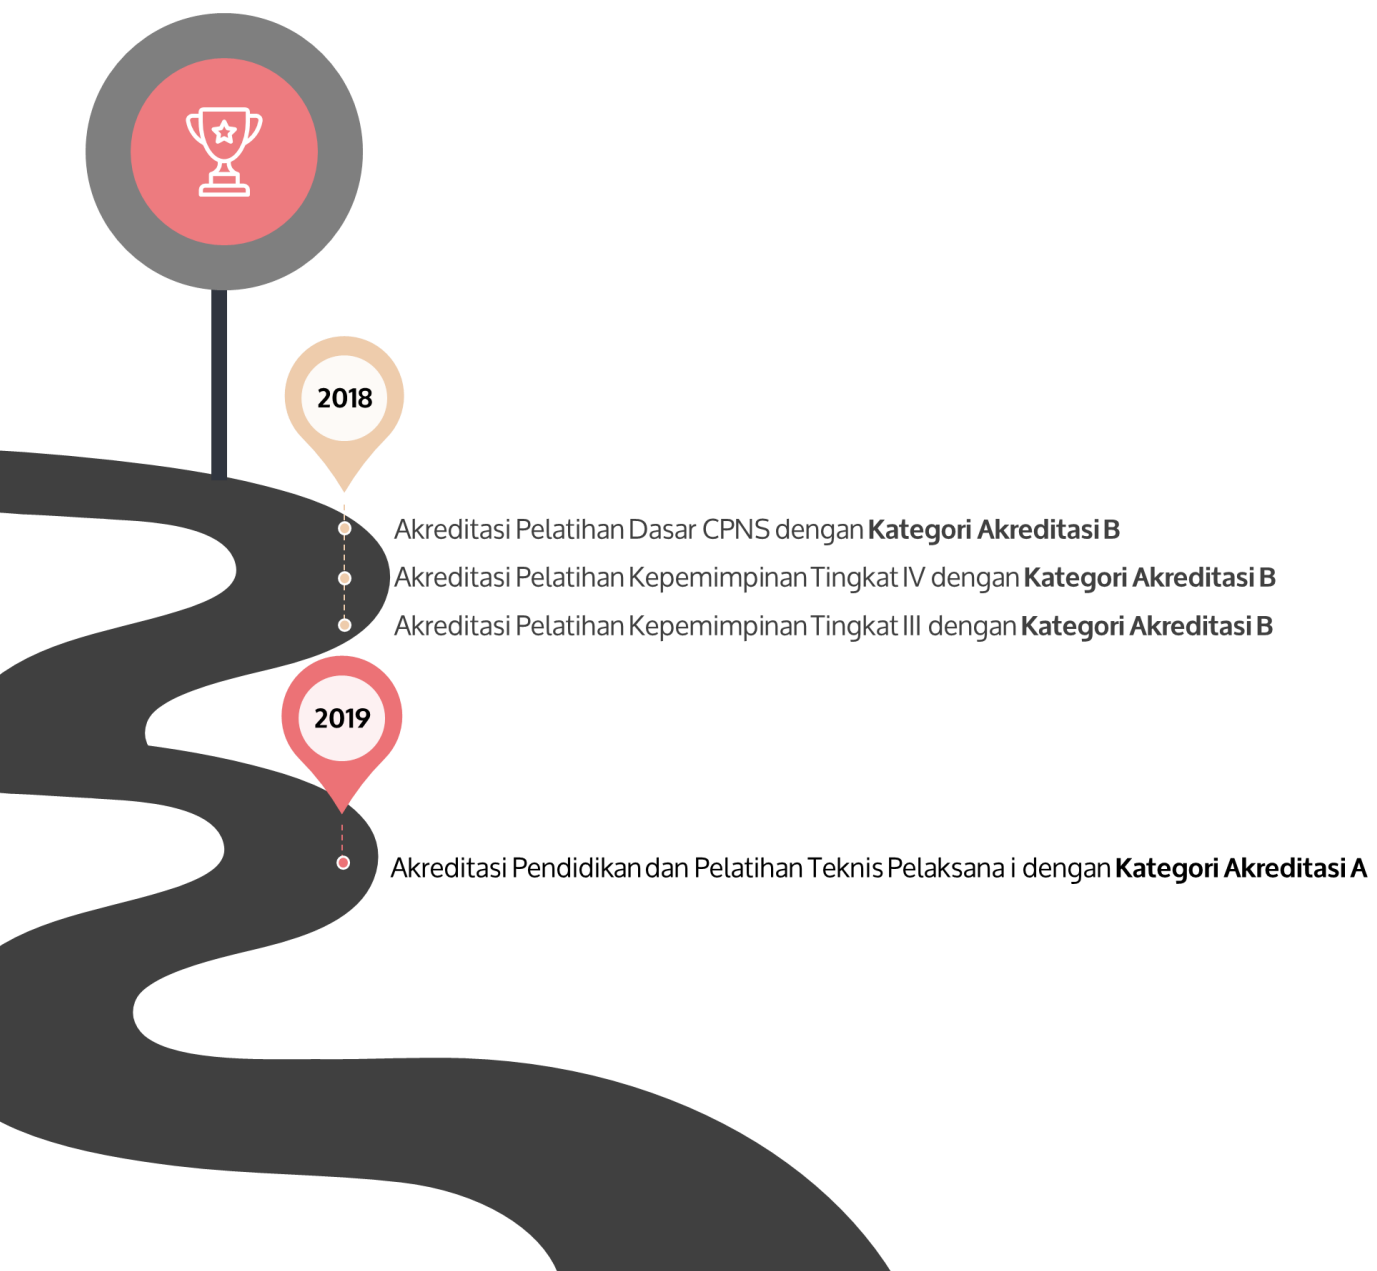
2018

Akreditasi Pelatihan Dasar CPNS dengan **Kategori Akreditasi B**

Akreditasi Pelatihan Kepemimpinan Tingkat IV dengan **Kategori Akreditasi B**

Akreditasi Pelatihan Kepemimpinan Tingkat III dengan **Kategori Akreditasi B**

2019

Akreditasi Pendidikan dan Pelatihan Teknis Pelaksana i dengan **Kategori Akreditasi A**